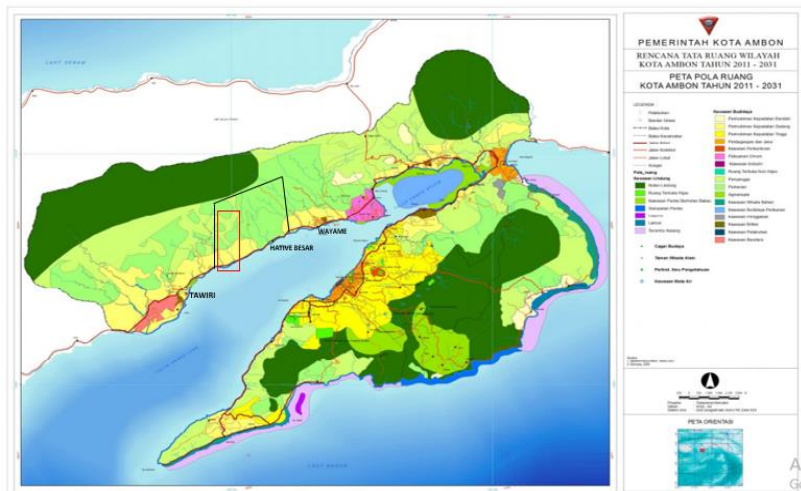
PEMERINTAH KOTA AMBON

RENCANA TATA RUANG WILAYAH
KOTA AMBON TAHUN 2011 - 2031

PETA POLA RUANG
KOTA AMBON TAHUN 2011 - 2031

LAUT SERAM

WAYAME

HATIVE BESAR

TAWIRI

LAUT BANDA

LEGENDA

Kawasan Lindung

Hutan Lindung

Ruang Terbuka Hijau

Kawasan Pantai Berhutan Bakau

Sempadan Pantai

Lainnya

Kawasan Budidaya

Permukiman Kepadatan Rendah

Permukiman Kepadatan Sedang

Permukiman Kepadatan Tinggi

Perdagangan dan Jasa

Kawasan Perkantoran

Pelayanan Umum

Kawasan Industri

Pertanian

Kawasan Wisata

Kawasan Pertahanan

Cagar Budaya

Taman Wisata Alam

PETA ORIENTASI

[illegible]